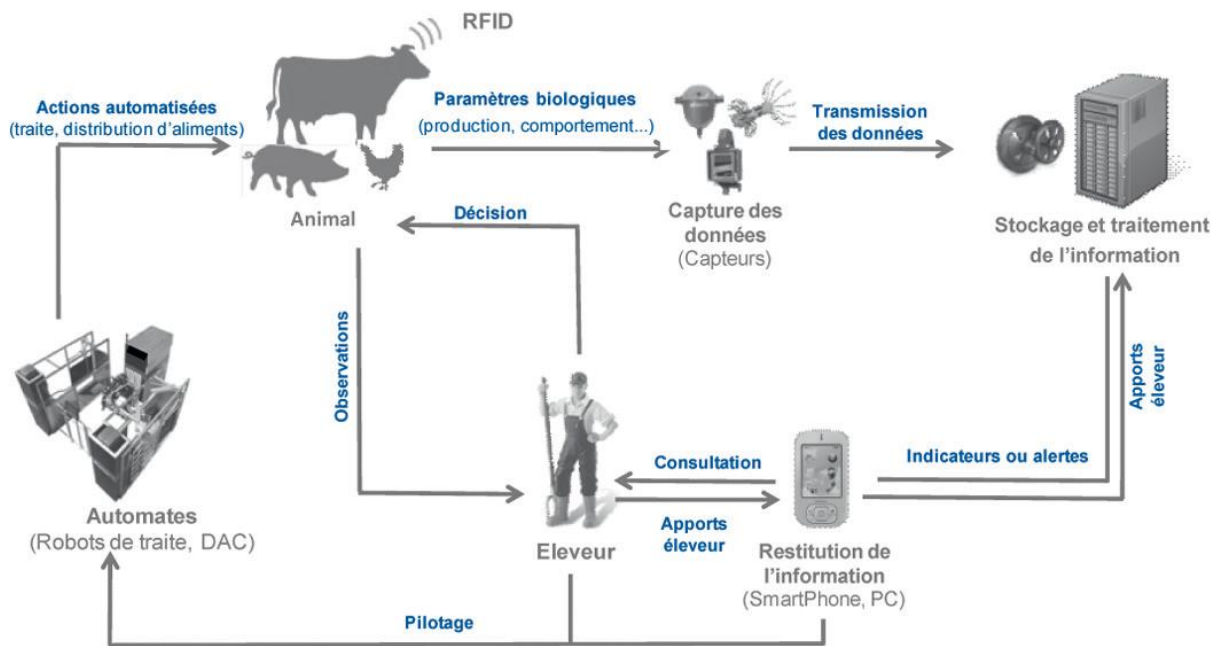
RFID

Actions automatisées
(traite, distribution d'aliments)

Paramètres biologiques
(production, comportement...)

Transmission
des données

Animal

Décision

Capture des
données
(Capteurs)

Stockage et traitement
de l'information

Observations

Apports
éleveur

Consultation

Indicateurs ou alertes

Automates
(Robots de traite, DAC)

Apports
éleveur

Eleveur

Restitution de
l'information
(SmartPhone, PC)

Pilotage